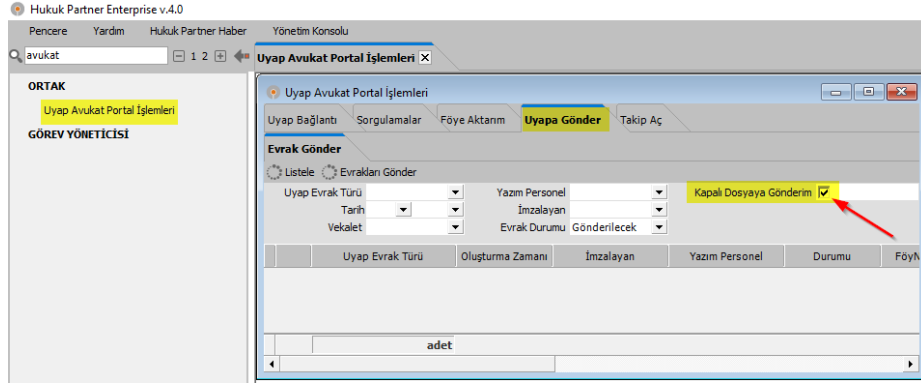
Hukuk Partner Enterprise v.4.0

Pencere Yardım Hukuk Partner Haber Yönetim Konsolu

avukat 1 2

Uyap Avukat Portal İşlemleri

ORTAK

Uyap Avukat Portal İşlemleri

GÖREV YÖNETİCİSİ

Uyap Avukat Portal İşlemleri

Uyap Bağlantı Sorgulamalar Föye Aktarım Uyapa Gönder Takip Aç

Evrak Gönder

Listele Evrakları Gönder

Uyap Evrak Türü

Tarih

Vekalet

Yazım Personel

İmzalayan

Evrak Durumu Gönderilecek

Kapalı Dosyaya Gönderim

| | Uyap Evrak Türü | Oluşturma Zamanı | İmzalayan | Yazım Personel | Durumu | FöyN |
|---|---|---|---|---|---|---|

adet